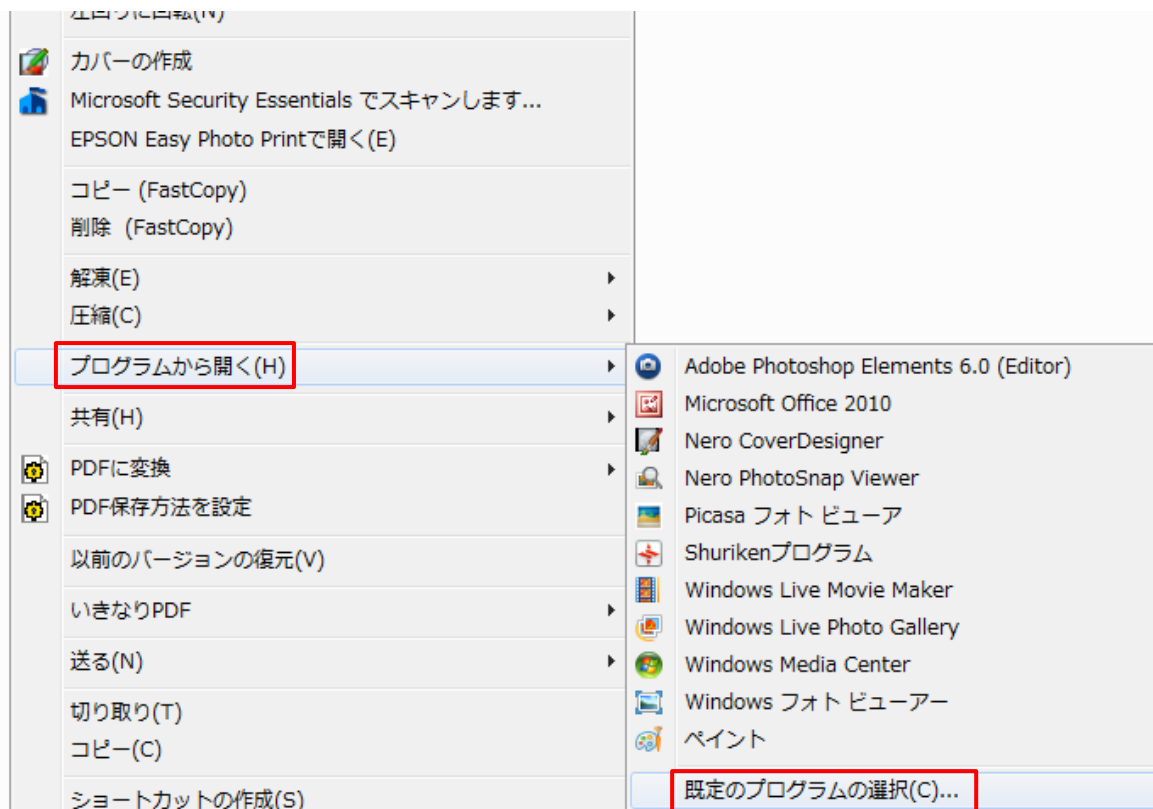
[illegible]
カバーの作成
Microsoft Security Essentials でスキャンします...
EPSON Easy Photo Printで開く(E)
コピー (FastCopy)
削除 (FastCopy)
解凍(E)
圧縮(C)
プログラムから開く(H)
共有(H)
PDFに変換
PDF保存方法を設定
以前のバージョンの復元(V)
いきなりPDF
送る(N)
切り取り(T)
コピー(C)
ショートカットの作成(S)

Adobe Photoshop Elements 6.0 (Editor)
Microsoft Office 2010
Nero CoverDesigner
Nero PhotoSnap Viewer
Picasa フォト ビューア
Shurikenプログラム
Windows Live Movie Maker
Windows Live Photo Gallery
Windows Media Center
Windows フォト ビューアー
ペイント
既定のプログラムの選択(C)...